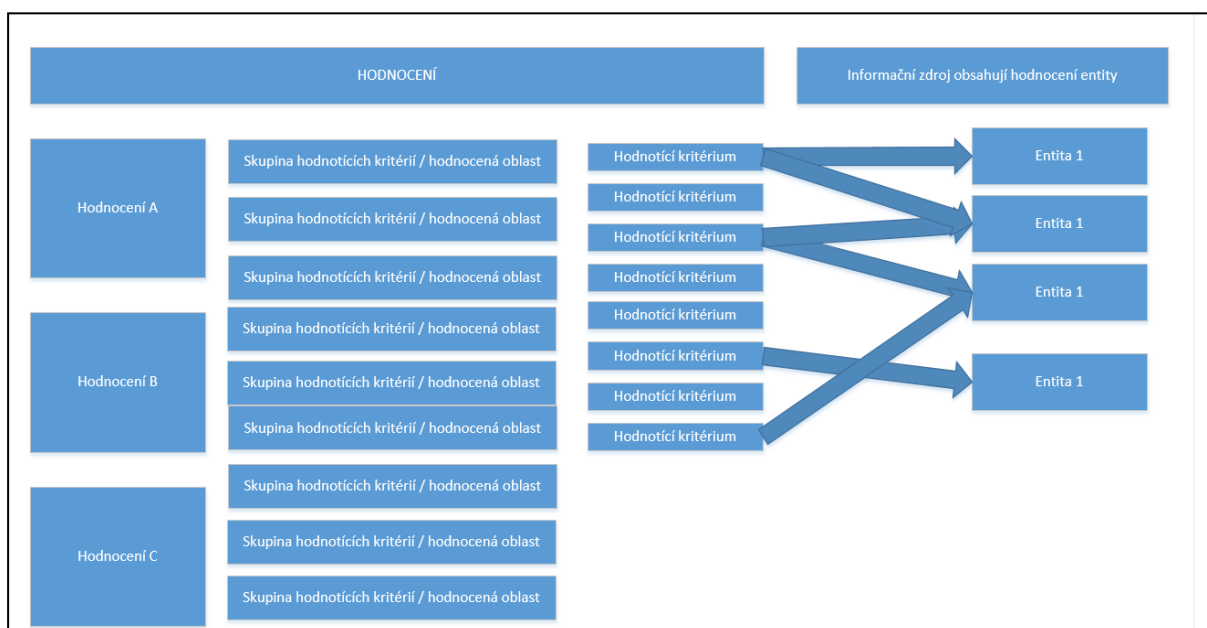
HODNOCENÍ

Informační zdroj obsahují hodnocení entity

Hodnocení A

Skupina hodnotících kritérií / hodnocená oblast

Skupina hodnotících kritérií / hodnocená oblast

Skupina hodnotících kritérií / hodnocená oblast

Hodnocení B

Skupina hodnotících kritérií / hodnocená oblast

Skupina hodnotících kritérií / hodnocená oblast

Skupina hodnotících kritérií / hodnocená oblast

Hodnocení C

Skupina hodnotících kritérií / hodnocená oblast

Skupina hodnotících kritérií / hodnocená oblast

Skupina hodnotících kritérií / hodnocená oblast

Hodnotící kritérium

Hodnotící kritérium

Hodnotící kritérium

Hodnotící kritérium

Hodnotící kritérium

Hodnotící kritérium

Hodnotící kritérium

Hodnotící kritérium

Entita 1

Entita 1

Entita 1

Entita 1